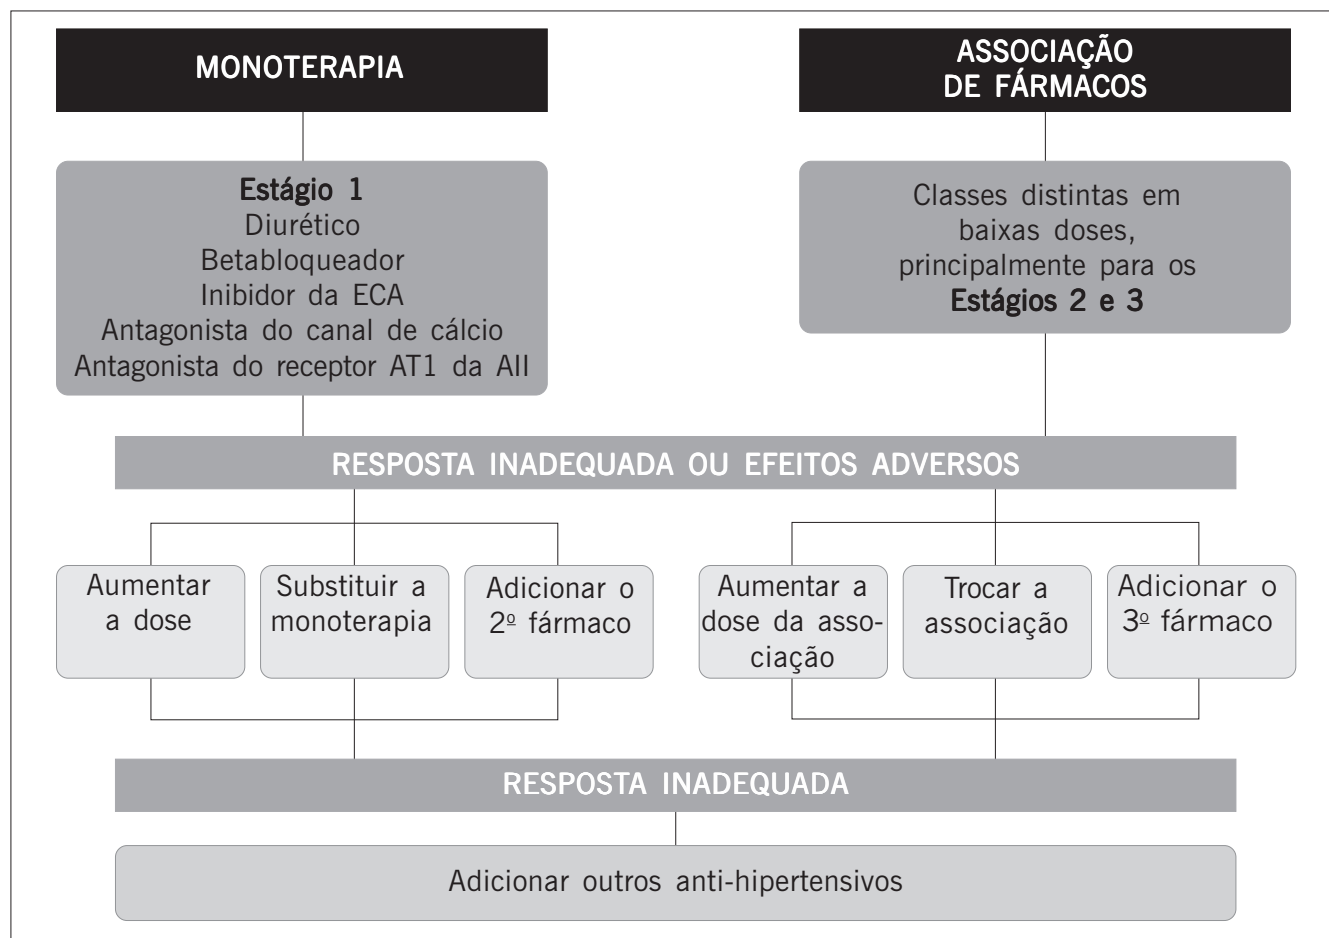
MONOTERAPIA

ASSOCIAÇÃO DE FÁRMACOS

Estágio 1
Diurético
Betabloqueador
Inibidor da ECA
Antagonista do canal de cálcio
Antagonista do receptor AT1 da AII

Classes distintas em baixas doses, principalmente para os Estágios 2 e 3

RESPOSTA INADEQUADA OU EFEITOS ADVERSOS

Aumentar a dose

Substituir a monoterapia

Adicionar o 2º fármaco

Aumentar a dose da associação

Trocar a associação

Adicionar o 3º fármaco

RESPOSTA INADEQUADA

Adicionar outros anti-hipertensivos